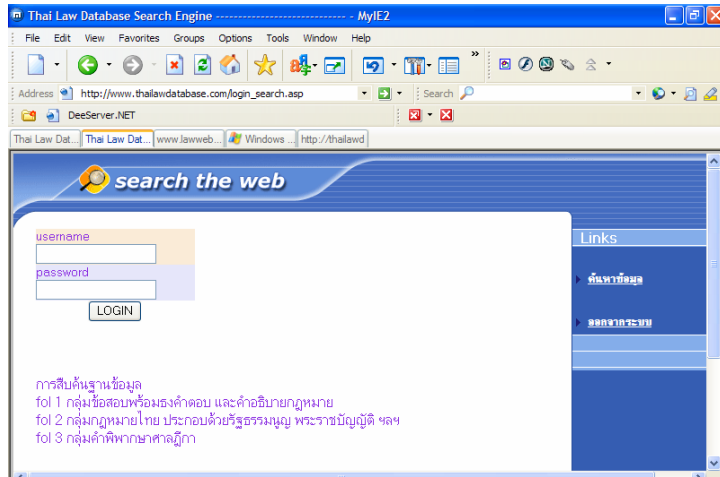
Thai Law Database Search Engine ------------------------------ MyIE2

File Edit View Favorites Groups Options Tools Window Help

Address http://www.thailawdatabase.com/login_search.asp

Search

DeeServer.NET

Thai Law Dat... Thai Law Dat... www.lawweb... Windows ... http://thailawd

search the web

username

password

LOGIN

Links

ค้นหาข้อมูล

ออกจากระบบ

การสืบค้นฐานข้อมูล
fol 1 กลุ่มข้อสอบพร้อมธงคำตอบ และคำอธิบายกฎหมาย
fol 2 กลุ่มกฎหมายไทย ประกอบด้วยรัฐธรรมนูญ พระราชบัญญัติ ฯลฯ
fol 3 กลุ่มคำพิพากษาศาลฎีกา